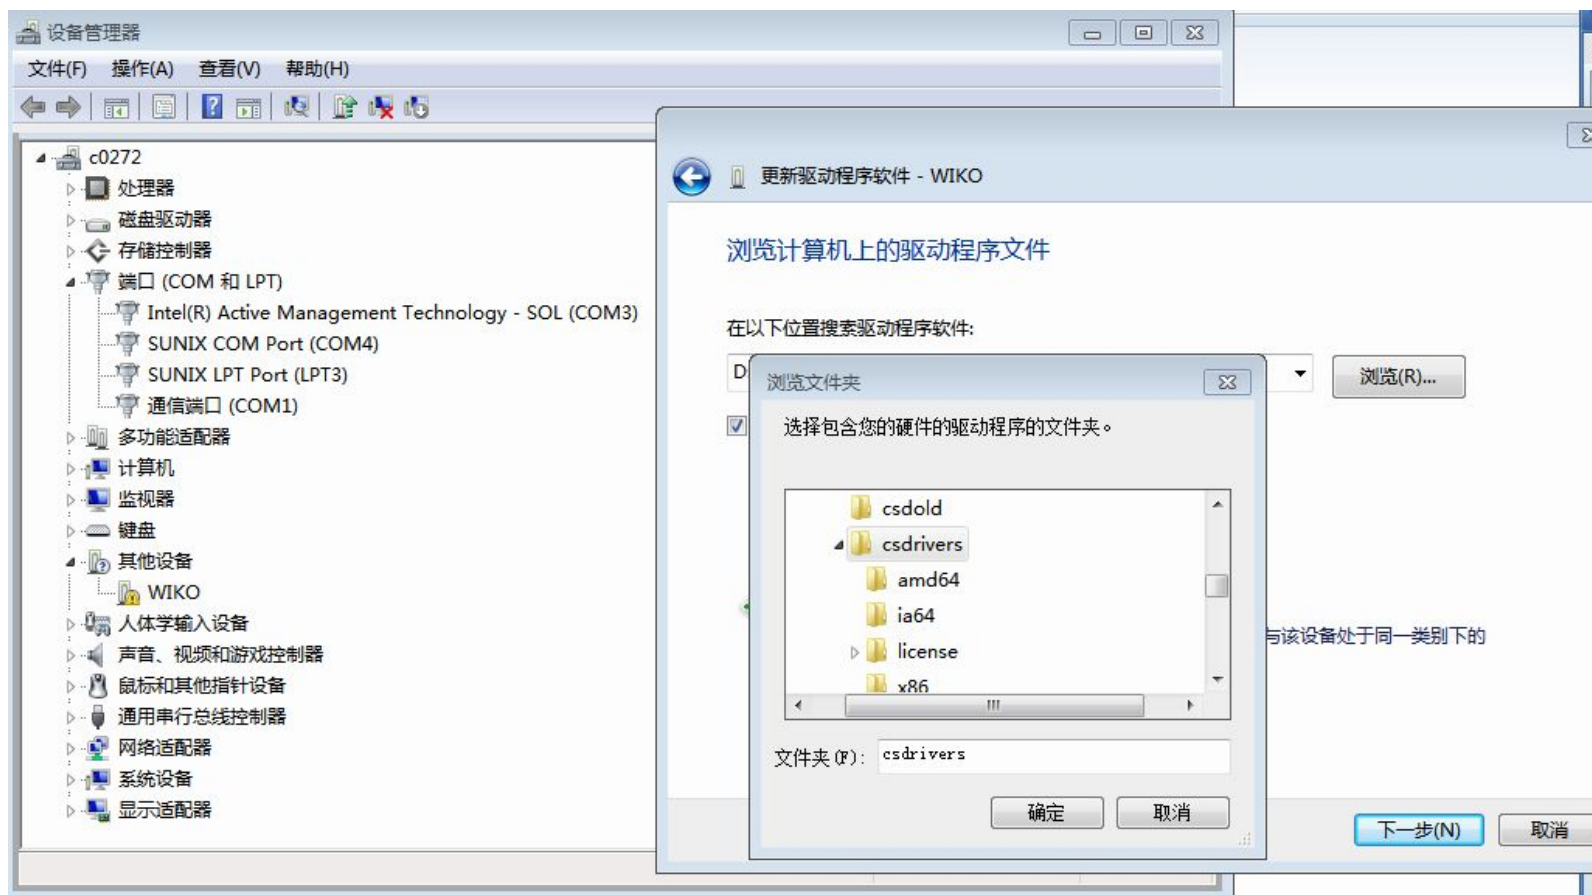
设备管理器

文件(F) 操作(A) 查看(V) 帮助(H)

c0272
处理器
磁盘驱动器
存储控制器
端口 (COM 和 LPT)
Intel(R) Active Management Technology - SOL (COM3)
SUNIX COM Port (COM4)
SUNIX LPT Port (LPT3)
通信端口 (COM1)
多功能适配器
计算机
监视器
键盘
其他设备
WIKO
人体学输入设备
声音、视频和游戏控制器
鼠标和其他指针设备
通用串行总线控制器
网络适配器
系统设备
显示适配器

更新驱动程序软件 - WIKO

浏览计算机上的驱动程序文件

在以下位置搜索驱动程序软件:

D

浏览(R)...

与该设备处于同一类别下的

下一步(N) 取消

浏览文件夹

选择包含您的硬件的驱动程序的文件夹。

csdold
csdrivers
amd64
ia64
license
x86

文件夹 (F): csdrivers

确定 取消